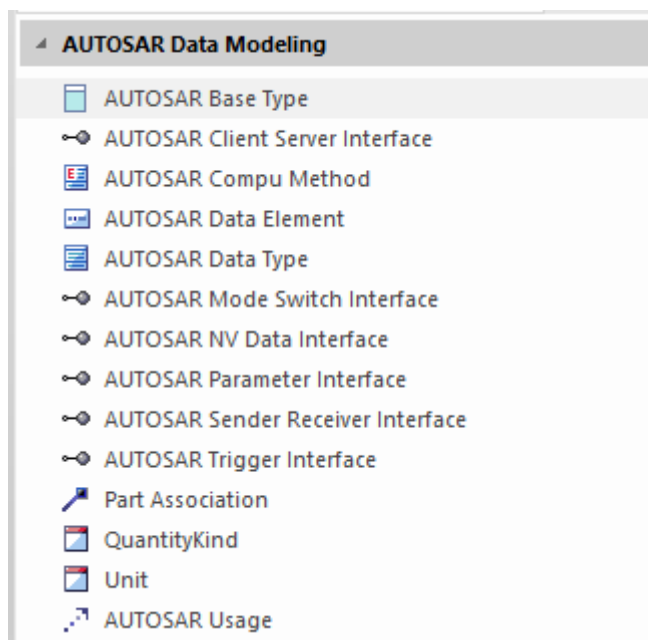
AUTOSAR Data Modeling

AUTOSAR Base Type
AUTOSAR Client Server Interface
AUTOSAR Compu Method
AUTOSAR Data Element
AUTOSAR Data Type
AUTOSAR Mode Switch Interface
AUTOSAR NV Data Interface
AUTOSAR Parameter Interface
AUTOSAR Sender Receiver Interface
AUTOSAR Trigger Interface
Part Association
QuantityKind
Unit
AUTOSAR Usage